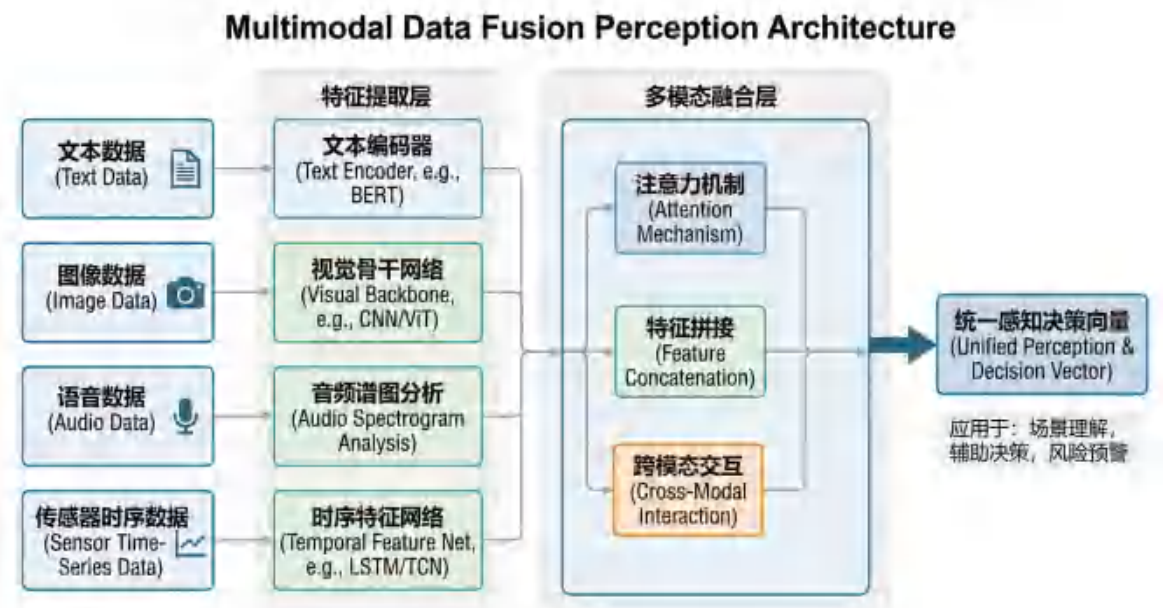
Multimodal Data Fusion Perception Architecture

文本数据
(Text Data)

图像数据
(Image Data)

语音数据
(Audio Data)

传感器时序数据
(Sensor Time-Series Data)

特征提取层

文本编码器
(Text Encoder, e.g., BERT)

视觉骨干网络
(Visual Backbone, e.g., CNN/ViT)

音频谱图分析
(Audio Spectrogram Analysis)

时序特征网络
(Temporal Feature Net, e.g., LSTM/TCN)

多模态融合层

注意力机制
(Attention Mechanism)

特征拼接
(Feature Concatenation)

跨模态交互
(Cross-Modal Interaction)

统一感知决策向量
(Unified Perception & Decision Vector)

应用于：场景理解，辅助决策，风险预警